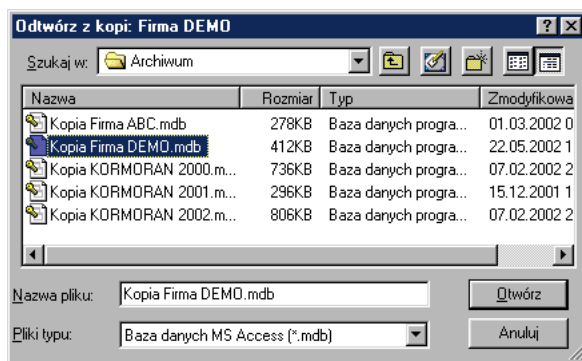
Odtwórz z kopi: Firma DEMO

Szukaj w: Archiwum

| Nazwa | Rozmiar | Typ | Zmodyfikowa |
|---|---|---|---|
| Kopia Firma ABC.mdb | 278KB | Baza danych progra... | 01.03.2002 0 |
| Kopia Firma DEMO.mdb | 412KB | Baza danych progra... | 22.05.2002 1 |
| Kopia KORMORAN 2000.m... | 736KB | Baza danych progra... | 07.02.2002 2 |
| Kopia KORMORAN 2001.m... | 296KB | Baza danych progra... | 15.12.2001 1 |
| Kopia KORMORAN 2002.m... | 806KB | Baza danych progra... | 07.02.2002 2 |

Nazwa pliku: Kopia Firma DEMO.mdb

Otwórz

Pliki typu: Baza danych MS Access (*.mdb)

Anuluj